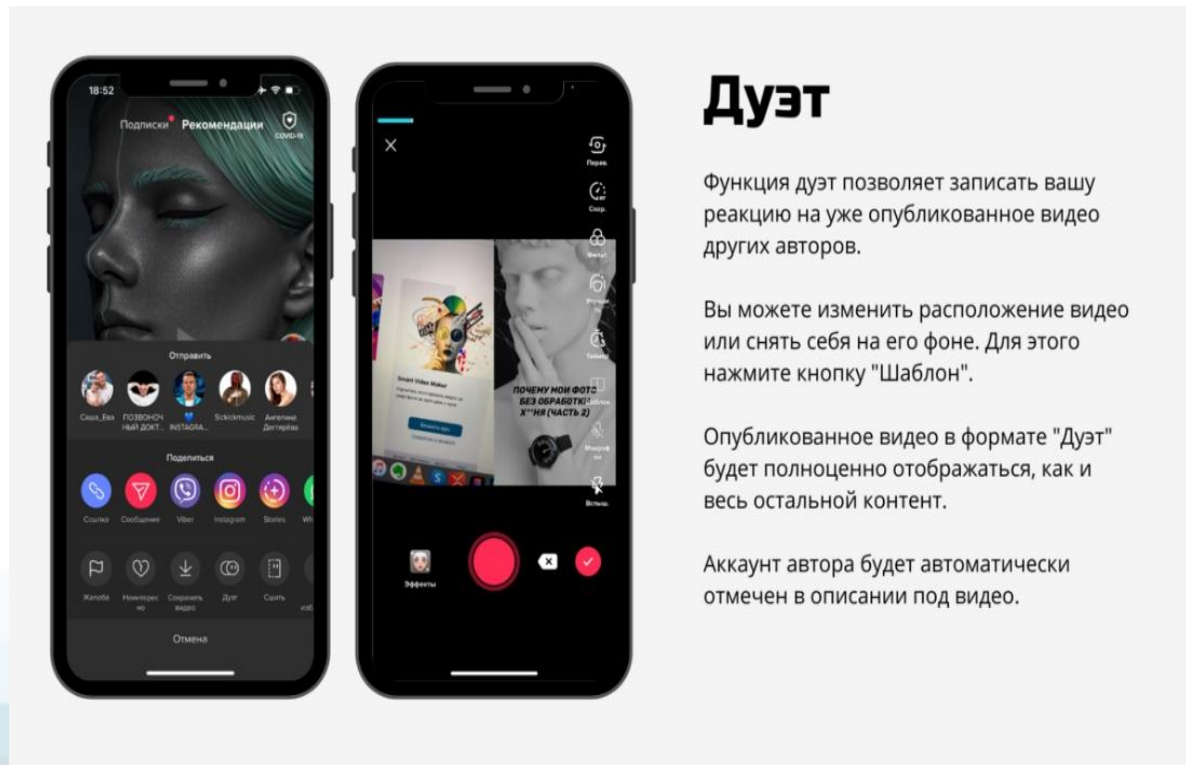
18:52

Подписки Рекомендации COVID-19

Отправить

Саша_Ева ПОЗВОНОЧНЫЙ ДОКТ... INSTAGRA... Sckickmusic Ангелина Дегтярёва

Поделиться

Ссылка Сообщение Viber Instagram Stories Wh

Жалоба Неинтересно Сохранить видео Дуэт Сшить изб

Отмена

Перев. Скор. Фильт. Улучшен. Таймер Шаблон Микроф. Вспыш.

Smart Video Maker

ПОЧЕМУ МОИ ФОТО БЕЗ ОБРАБОТКИ Х**НЯ (ЧАСТЬ 2)

Эффекты

Дуэт

Функция дуэт позволяет записать вашу реакцию на уже опубликованное видео других авторов.

Вы можете изменить расположение видео или снять себя на его фоне. Для этого нажмите кнопку "Шаблон".

Опубликованное видео в формате "Дуэт" будет полноценно отображаться, как и весь остальной контент.

Аккаунт автора будет автоматически отмечен в описании под видео.